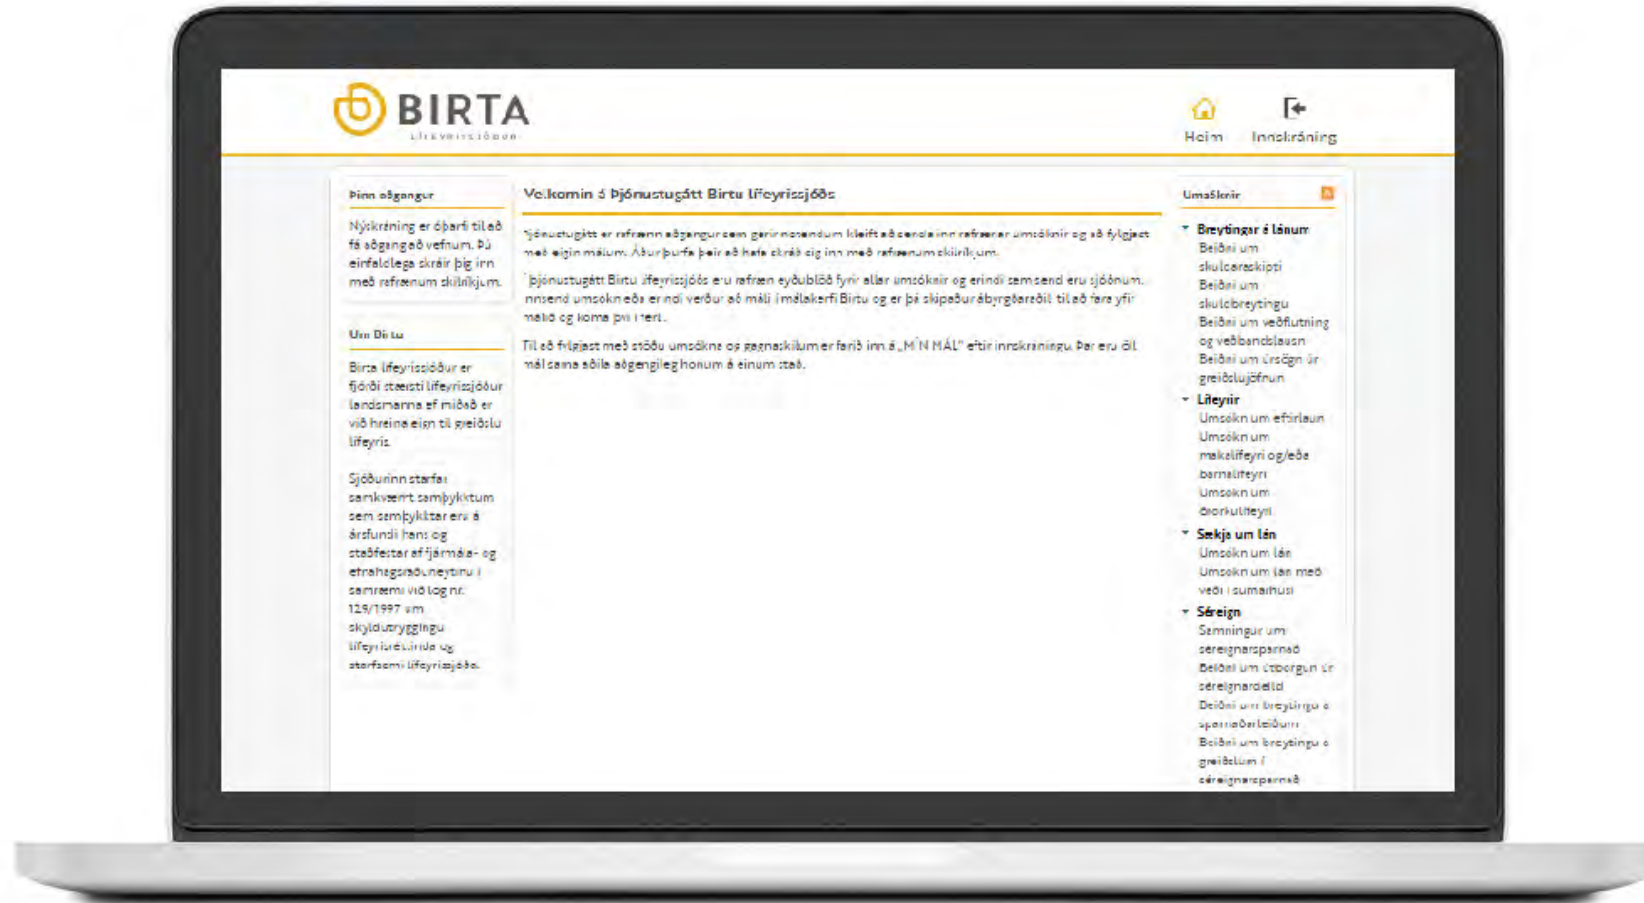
BIRTA
LÍFEYRISSJÓÐUR

Heim Innskráning

Þinn aðgangur

Nýskráning er óþarfi til að fá aðgang að vefnum. Þú einfaldlega skráir þig inn með rafrænum skilríkjum.

Um Birtu

Birta lífeyrissjóður er fjórði stærsti lífeyrissjóður landsmanna ef miðað er við hreina eign til greiðslu lífeyris.

Sjóðurinn starfar samkvæmt samþykktum sem samþykktar eru á ársfundi hans og staðfestar af fjármála- og efnahagsráðuneytinu í samræmi við lög nr. 129/1997 um skyldutryggingu lífeyrisréttinda og starfsemi lífeyrissjóða.

Velkomin á Þjónustugátt Birtu lífeyrissjóðs

Þjónustugátt er rafrænn aðgangur sem gerir notendum kleift að senda inn rafrænar umsóknir og að fylgjast með eigin málum. Áður þurfa þeir að hafa skráð sig inn með rafrænum skilríkjum.

Í þjónustugátt Birtu lífeyrissjóðs eru rafræn eyðublöð fyrir allar umsóknir og erindi sem send eru sjóðnum. Innsend umsókn eða erindi verður að máli í málakerfi Birtu og er þá skipaður ábyrgðaraðili til að fara yfir málið og koma því í ferli.

Til að fylgjast með stöðu umsókna og gagnaskilum er farið inn á „MÍN MÁL" eftir innskráningu. Þar eru öll mál sama aðila aðgengileg honum á einum stað.

Umsóknir

Breytingar á lánum
Beiðni um skuldaraskipti
Beiðni um skuldbreytingu
Beiðni um veðflutning og veðbandslausn
Beiðni um úrsögn úr greiðslujöfnun
Lífeyrir
Umsókn um eftirlaun
Umsókn um makalífeyri og/eða barnalífeyri
Umsókn um örorkulífeyri
Sækja um lán
Umsókn um lán
Umsókn um lán með veði í sumarhúsi
Séreign
Samningur um séreignarsparnað
Beiðni um útborgun úr séreignardeild
Beiðni um breytingu á sparnaðarleiðum
Beiðni um breytingu á greiðslum í séreignarsparnað